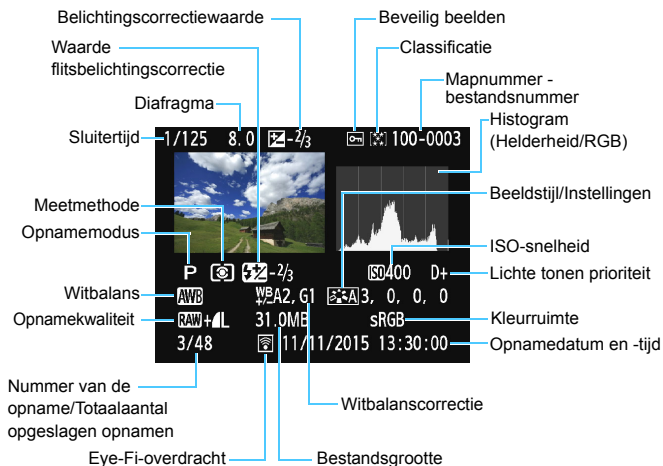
Belichtingscorrectiewaarde
Beveilig beelden
Waarde flitsbelichtingscorrectie
Classificatie
Mapnummer - bestandsnummer
Diafragma
Sluitertijd
1/125 8.0 $-\frac{2}{3}$ 100-0003
Histogram (Helderheid/RGB)
Beeldstijl/Instellingen
Meetmethode
Opnamemodus
P $-\frac{2}{3}$
ISO-snelheid
400 D+
Lichte tonen prioriteit
Witbalans
AWB A2, G1 A 3, 0, 0, 0
Opnamekwaliteit
RAW+L 31.0MB sRGB
Kleurruimte
3/48 11/11/2015 13:30:00
Opnamedatum en -tijd
Nummer van de opname/Totaalaantal opgeslagen opnamen
Witbalanscorrectie
Eye-Fi-overdracht
Bestandsgrootte